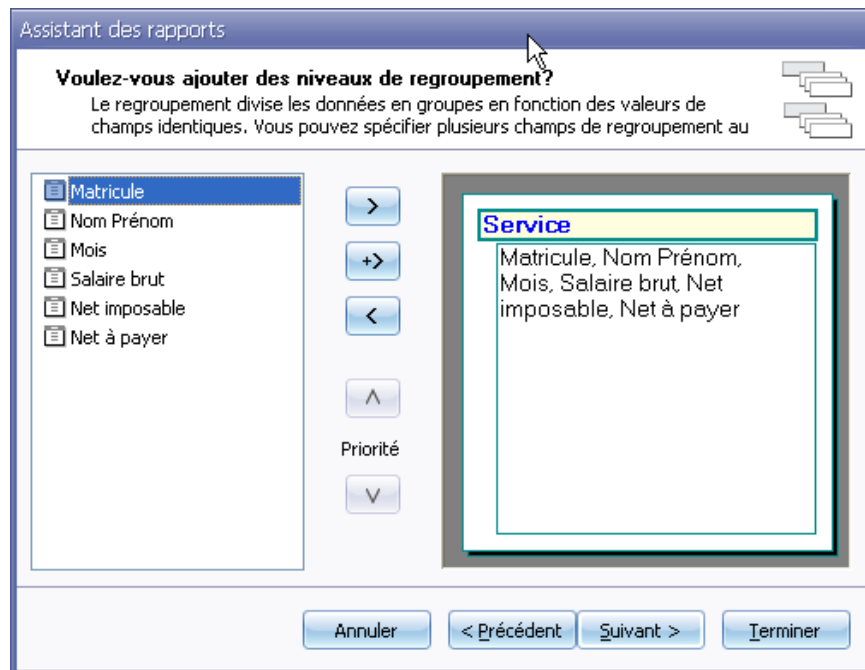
Assistant des rapports

Voulez-vous ajouter des niveaux de regroupement?
Le regroupement divise les données en groupes en fonction des valeurs de champs identiques. Vous pouvez spécifier plusieurs champs de regroupement au

Matricule
Nom Prénom
Mois
Salaire brut
Net imposable
Net à payer

>
+>
<
^
Priorité
v

Service
Matricule, Nom Prénom, Mois, Salaire brut, Net imposable, Net à payer

Annuler
< Précédent
Suivant >
Terminer